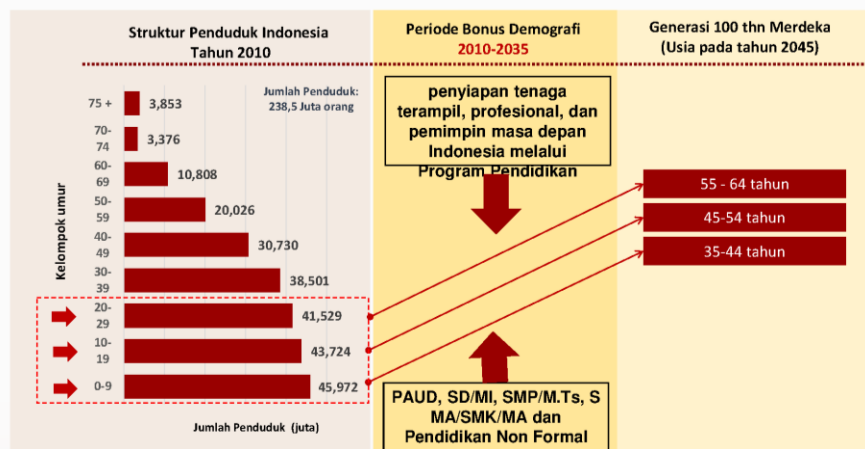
Struktur Penduduk Indonesia Tahun 2010

Periode Bonus Demografi 2010-2035

Generasi 100 thn Merdeka (Usia pada tahun 2045)

Jumlah Penduduk: 238,5 Juta orang

Kelompok umur

| Kelompok umur | Jumlah |
|---|---|
| 75 + | 3,853 |
| 70-74 | 3,376 |
| 60-69 | 10,808 |
| 50-59 | 20,026 |
| 40-49 | 30,730 |
| 30-39 | 38,501 |
| 20-29 | 41,529 |
| 10-19 | 43,724 |
| 0-9 | 45,972 |

Jumlah Penduduk (juta)

penyiapan tenaga terampil, profesional, dan pemimpin masa depan Indonesia melalui Program Pendidikan

55 - 64 tahun

45-54 tahun

35-44 tahun

PAUD, SD/MI, SMP/M.Ts, SMA/SMK/MA dan Pendidikan Non Formal